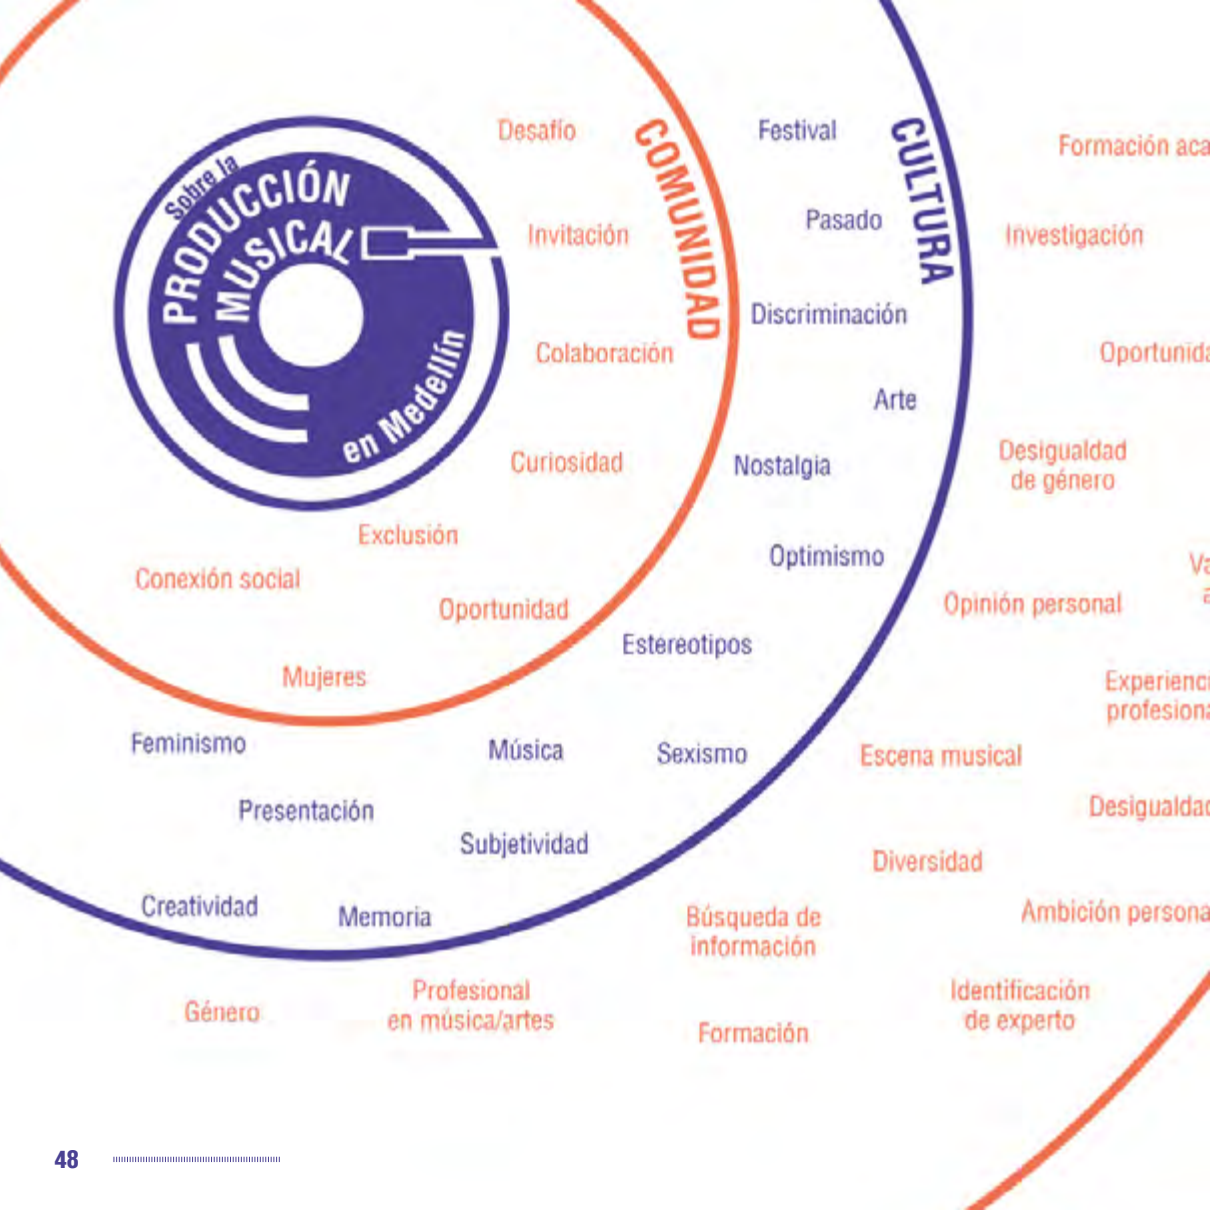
Sobre la PRODUCCIÓN MUSICAL en Medellín

COMUNIDAD

Desafío

Invitación

Colaboración

Curiosidad

Exclusión

Conexión social

Oportunidad

Mujeres

CULTURA

Festival

Pasado

Discriminación

Arte

Nostalgia

Optimismo

Estereotipos

Feminismo

Música

Sexismo

Presentación

Subjetividad

Creatividad

Memoria

Formación aca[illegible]

Investigación

Oportunid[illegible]

Desigualdad de género

Va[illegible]

Opinión personal

Experienc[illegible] profesion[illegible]

Escena musical

Desigualda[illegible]

Diversidad

Ambición persona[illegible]

Búsqueda de información

Género

Profesional en música/artes

Formación

Identificación de experto

48